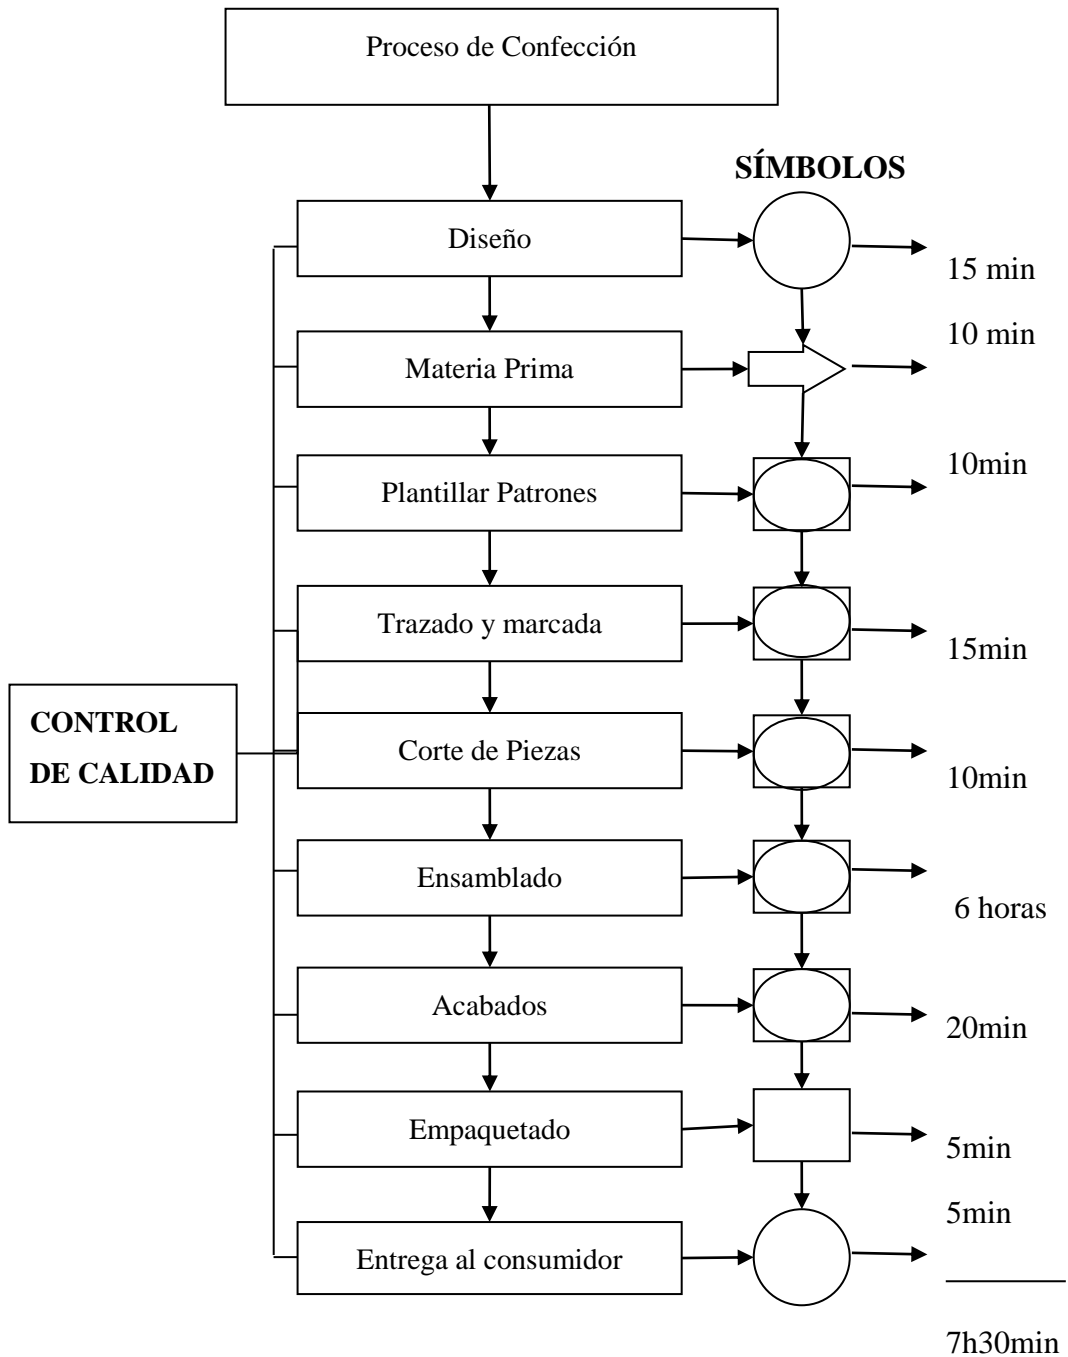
Proceso de Confección

SÍMBOLOS

Diseño

15 min

10 min

Materia Prima

10min

Plantillar Patrones

Trazado y marcada

15min

CONTROL DE CALIDAD

Corte de Piezas

10min

Ensamblado

6 horas

Acabados

20min

Empaquetado

5min

5min

Entrega al consumidor

7h30min